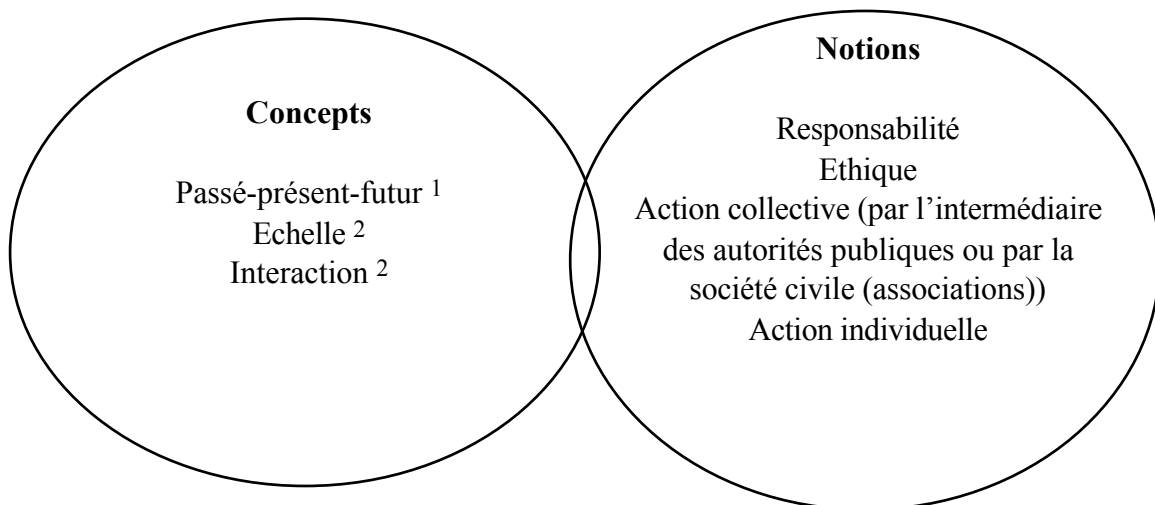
Concepts

Passé-présent-futur $^1$
Echelle $^2$
Interaction $^2$

Notions

Responsabilité
Ethique
Action collective (par l'intermédiaire des autorités publiques ou par la société civile (associations))
Action individuelle